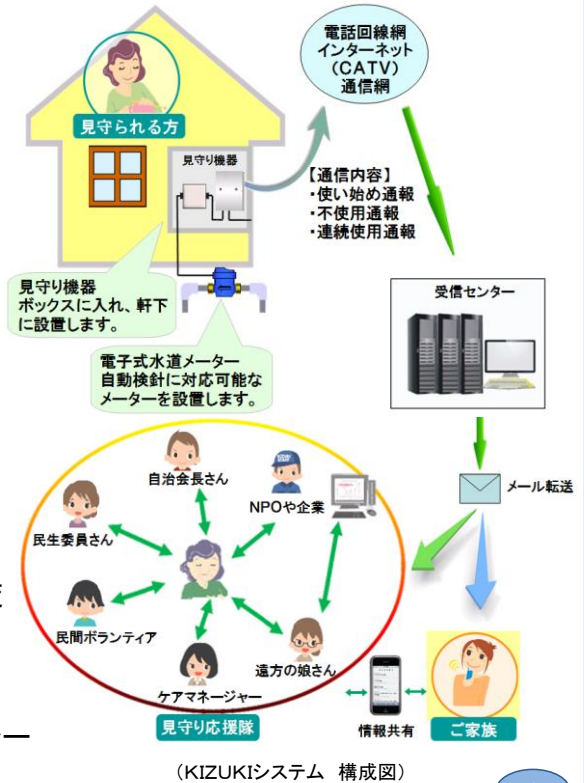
見守られる方

見守り機器

電話回線網
インターネット
（CATV）
通信網

【通信内容】
・使い始め通報
・不使用通報
・連続使用通報

見守り機器
ボックスに入れ、軒下に設置します。

電子式水道メーター
自動検針に対応可能なメーターを設置します。

受信センター

メール転送

自治会長さん

NPOや企業

民生委員さん

民間ボランティア

遠方の娘さん

ケアマネージャー

見守り応援隊

情報共有

ご家族

（KIZUKIシステム　構成図）